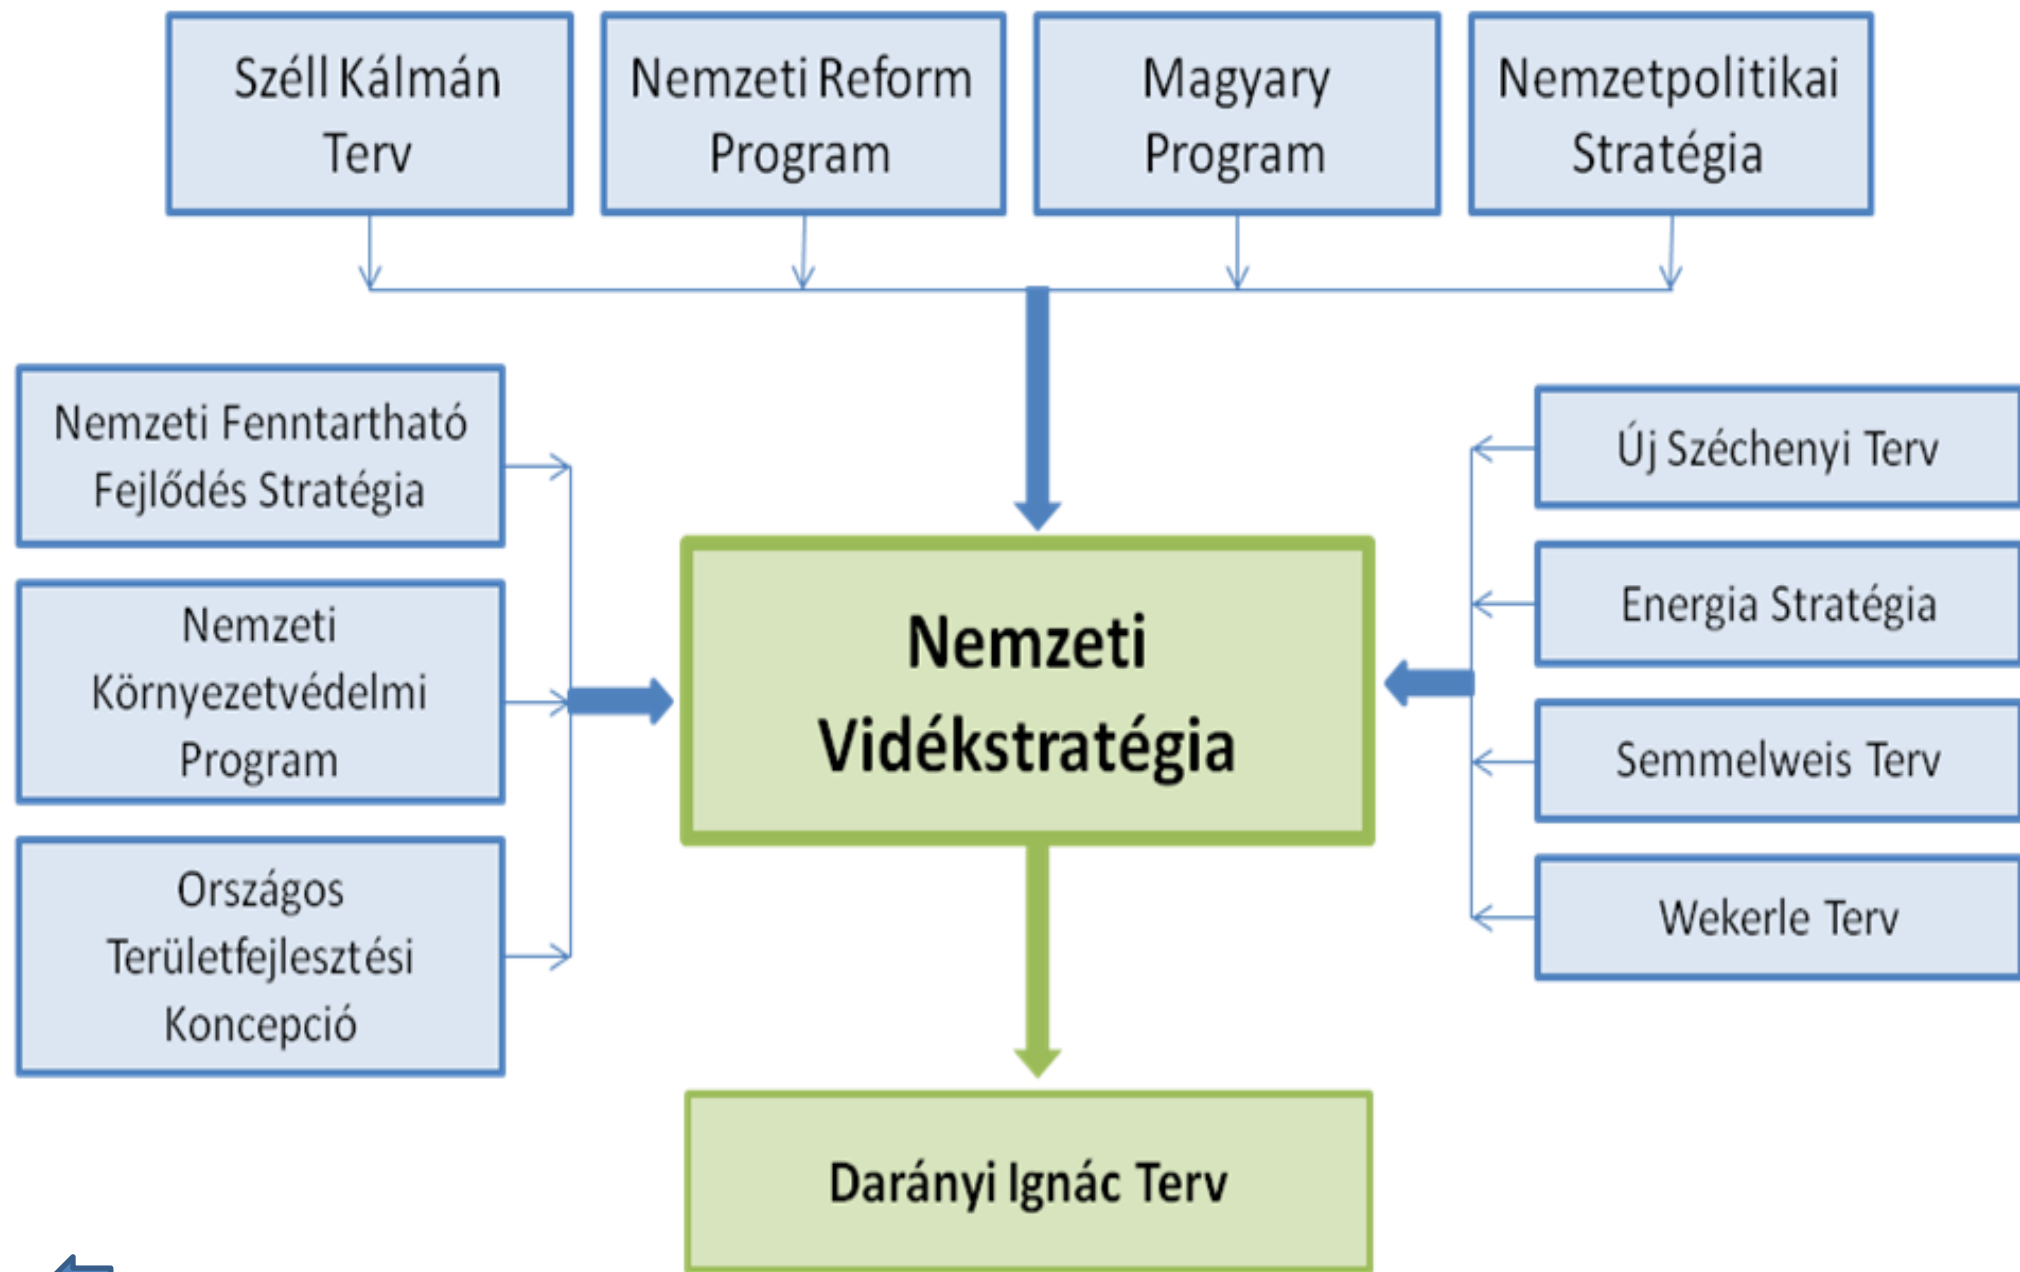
Széll Kálmán Terv

Nemzeti Reform Program

Magyary Program

Nemzetpolitikai Stratégia

Nemzeti Fenntartható Fejlődés Stratégia

Nemzeti Környezetvédelmi Program

Országos Területfejlesztési Koncepció

Nemzeti Vidékstratégia

Új Széchenyi Terv

Energia Stratégia

Semmelweis Terv

Wekerle Terv

Darányi Ignác Terv